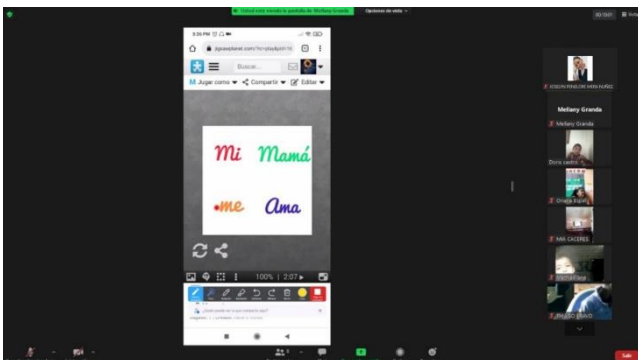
Usted está viendo la pantalla de Mellany Granda
Opciones de vista
3:26 PM
jigsawplanet.com
Buscar...
Jugar como
Compartir
Editar
Mi
Mamá
me
Ama
100%
2:07
Mellany Granda
Mellany Granda
Doris castro
MIA CACERES
Salir